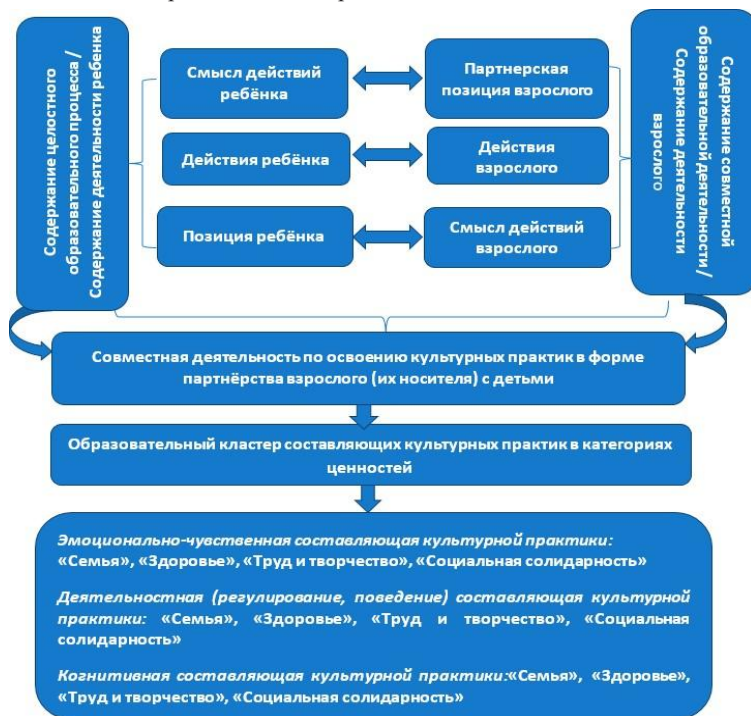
Содержание целостного образовательного процесса / Содержание деятельности ребенка

Смысл действий ребёнка

Партнерская позиция взрослого

Действия ребёнка

Действия взрослого

Позиция ребёнка

Смысл действий взрослого

Содержание совместной образовательной деятельности / Содержание деятельности взрослого

Совместная деятельность по освоению культурных практик в форме партнёрства взрослого (их носителя) с детьми

Образовательный кластер составляющих культурных практик в категориях ценностей

*Эмоционально-чувственная составляющая культурной практики:* «Семья», «Здоровье», «Труд и творчество», «Социальная солидарность»

*Деятельностная (регулирование, поведение) составляющая культурной практики:* «Семья», «Здоровье», «Труд и творчество», «Социальная солидарность»

*Когнитивная составляющая культурной практики:*«Семья», «Здоровье», «Труд и творчество», «Социальная солидарность»